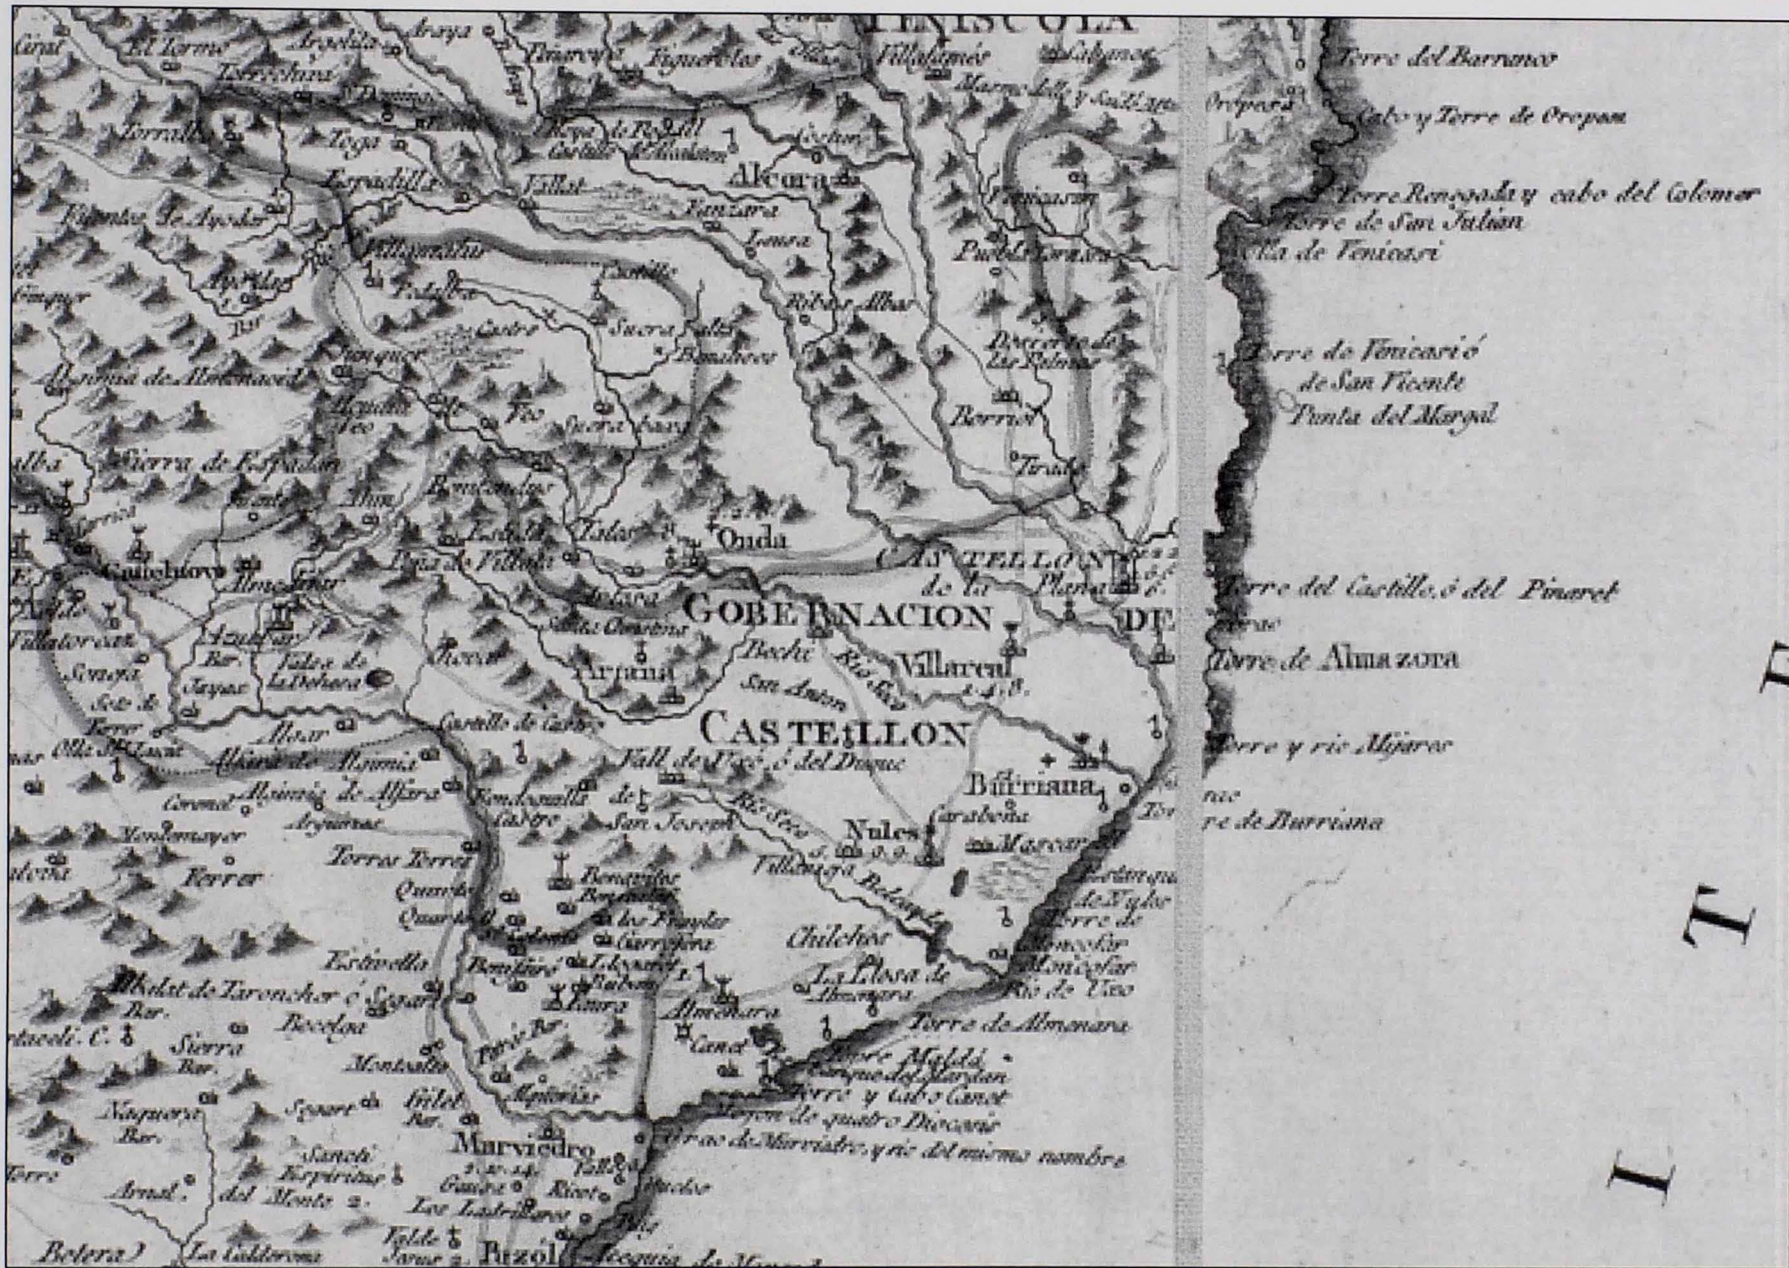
PENISCOLA
Cirat
El Toro
Argelita
Araya
Tirarey
Figuerolas
Villafamés
Cabanes
Torrechiva
Zorrilla
Toga
Espadilla
Villat
Alcora
Fanzara
Lousa
Villamalur
Ayodar
Ribas Albas
Pueblatornesa
Castro
Sucra
Fanzara
Sucra
Almonacid
Sierra de Espadan
Almedijar
Azuebar
Villatorcas
Soneja
Sot de Ferrer
Artana
Onda
Tales
Eslida
Borriol
Tirado
CASTELLON de la Plana
GOBERNACION DE
CASTELLON
Villareal
Bechi
Rio Seco
San Anton
Vall de Uxó, ó del Duque
Burriana
Nules
Carabona
Mascarell
Chilches
La Llosa de Almenara
Almenara
Moncofar
Rio de Uxo
Torre de Almenara
Torre y Cabo Canet
Canet
Murviedro
Gilet
Algimia de Alfara
Fondeguilla
San Joseph
Villavieja
Benavites
Cuartell
Benifairó
Faura
Estivella
Sierra
Naquera
Segart
Sancti Espiritus del Monte
Torres Torres
Ferrer
Grao de Murviedro, y rio del mismo nombre
Puzol
Torre del Barranco
Cabo y Torre de Oropesa
Torre Rengada y cabo del Colomer
Torre de San Julian
Villa de Venicasi
Torre de Venicarió de San Vicente
Punta del Margal
Torre del Castillo, ó del Pinaret
Torre de Almazora
Torre y rio Mijares
Torre de Burriana
T
I